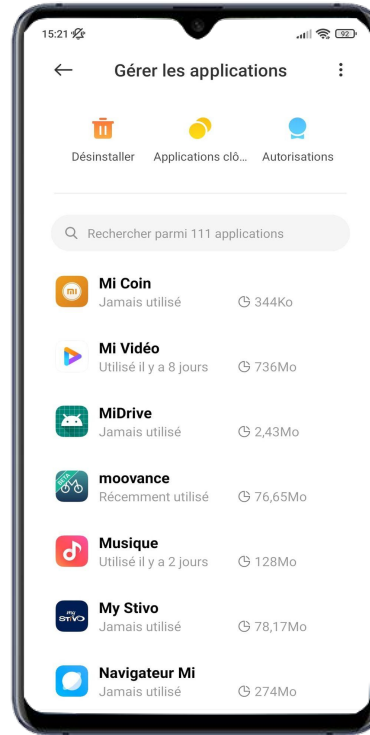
15:21

92

Gérer les applications

Désinstaller

Applications clô...

Autorisations

Rechercher parmi 111 applications

Mi Coin
Jamais utilisé
344Ko

Mi Vidéo
Utilisé il y a 8 jours
736Mo

MiDrive
Jamais utilisé
2,43Mo

moovance
Récemment utilisé
76,65Mo

Musique
Utilisé il y a 2 jours
128Mo

My Stivo
Jamais utilisé
78,17Mo

Navigateur Mi
Jamais utilisé
274Mo